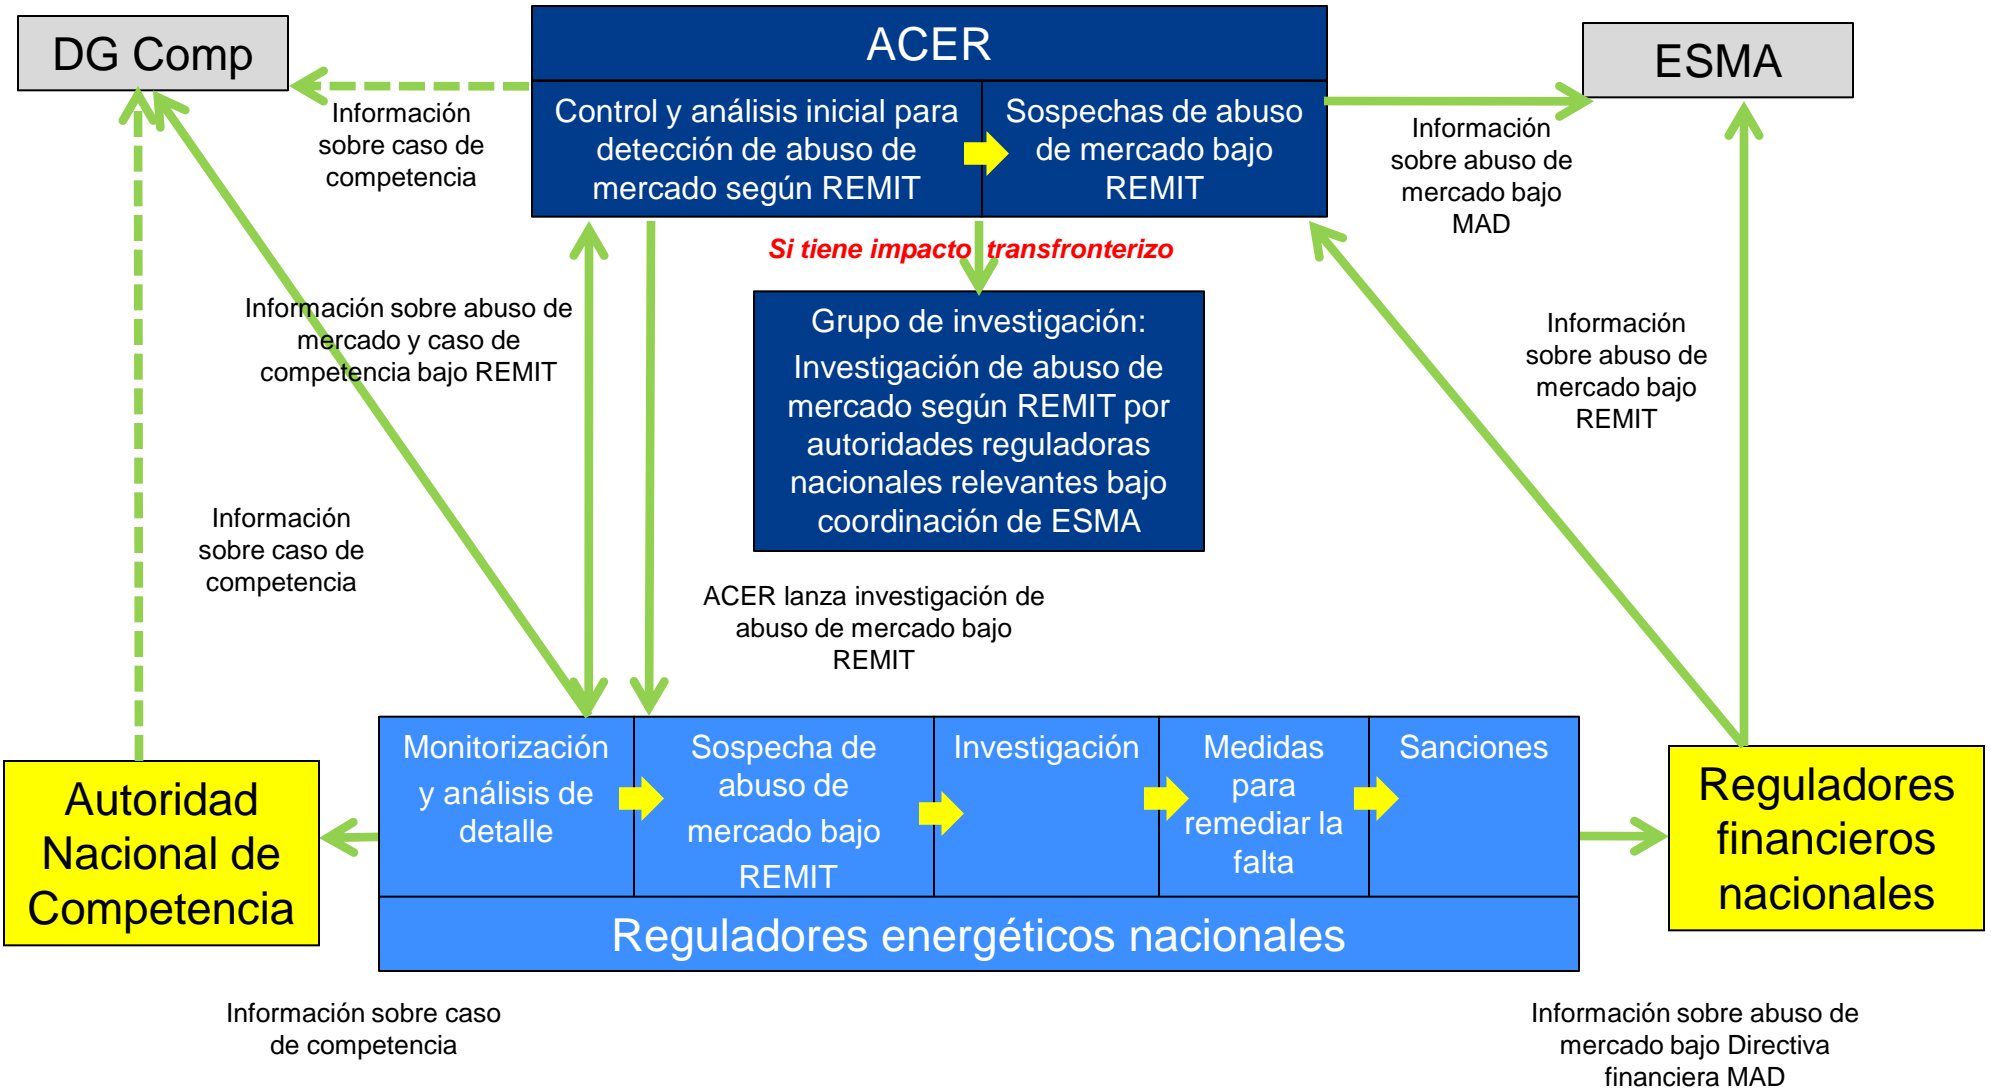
DG Comp

ACER

ESMA

Control y análisis inicial para detección de abuso de mercado según REMIT

Sospechas de abuso de mercado bajo REMIT

Información sobre caso de competencia

Información sobre abuso de mercado bajo MAD

Si tiene impacto transfronterizo

Grupo de investigación: Investigación de abuso de mercado según REMIT por autoridades reguladoras nacionales relevantes bajo coordinación de ESMA

Información sobre abuso de mercado y caso de competencia bajo REMIT

Información sobre abuso de mercado bajo REMIT

Información sobre caso de competencia

ACER lanza investigación de abuso de mercado bajo REMIT

Autoridad Nacional de Competencia

Monitorización y análisis de detalle

Sospecha de abuso de mercado bajo REMIT

Investigación

Medidas para remediar la falta

Sanciones

Reguladores financieros nacionales

Reguladores energéticos nacionales

Información sobre caso de competencia

Información sobre abuso de mercado bajo Directiva financiera MAD